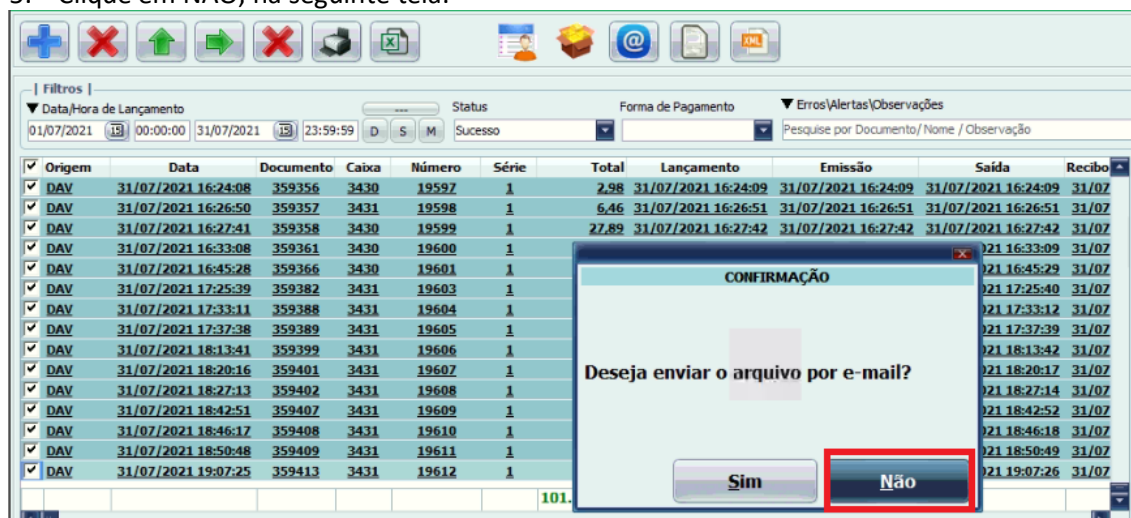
3. Clique em NÃO, na seguinte tela:

| Filtros |
▼ Data/Hora de Lançamento
01/07/2021 00:00:00 31/07/2021 23:59:59 D S M
---
Status
Sucesso
Forma de Pagamento
▼ Erros\Alertas\Observações
Pesquise por Documento/ Nome / Observação

| Origem | Data | Documento | Caixa | Número | Série | Total | Lançamento | Emissão | Saída | Recibo |
|---|---|---|---|---|---|---|---|---|---|---|
| DAV | 31/07/2021 16:24:08 | 359356 | 3430 | 19597 | 1 | 2,98 | 31/07/2021 16:24:09 | 31/07/2021 16:24:09 | 31/07/2021 16:24:09 | 31/07 |
| DAV | 31/07/2021 16:26:50 | 359357 | 3431 | 19598 | 1 | 6,46 | 31/07/2021 16:26:51 | 31/07/2021 16:26:51 | 31/07/2021 16:26:51 | 31/07 |
| DAV | 31/07/2021 16:27:41 | 359358 | 3430 | 19599 | 1 | 27,89 | 31/07/2021 16:27:42 | 31/07/2021 16:27:42 | 31/07/2021 16:27:42 | 31/07 |
| DAV | 31/07/2021 16:33:08 | 359361 | 3430 | 19600 | 1 | | | | 21 16:33:09 | 31/07 |
| DAV | 31/07/2021 16:45:28 | 359366 | 3430 | 19601 | 1 | | | | 21 16:45:29 | 31/07 |
| DAV | 31/07/2021 17:25:39 | 359382 | 3431 | 19603 | 1 | | | | 21 17:25:40 | 31/07 |
| DAV | 31/07/2021 17:33:11 | 359388 | 3431 | 19604 | 1 | | | | 21 17:33:12 | 31/07 |
| DAV | 31/07/2021 17:37:38 | 359389 | 3431 | 19605 | 1 | | | | 21 17:37:39 | 31/07 |
| DAV | 31/07/2021 18:13:41 | 359399 | 3431 | 19606 | 1 | | | | 21 18:13:42 | 31/07 |
| DAV | 31/07/2021 18:20:16 | 359401 | 3431 | 19607 | 1 | | | | 21 18:20:17 | 31/07 |
| DAV | 31/07/2021 18:27:13 | 359402 | 3431 | 19608 | 1 | | | | 21 18:27:14 | 31/07 |
| DAV | 31/07/2021 18:42:51 | 359407 | 3431 | 19609 | 1 | | | | 21 18:42:52 | 31/07 |
| DAV | 31/07/2021 18:46:17 | 359408 | 3431 | 19610 | 1 | | | | 21 18:46:18 | 31/07 |
| DAV | 31/07/2021 18:50:48 | 359409 | 3431 | 19611 | 1 | | | | 21 18:50:49 | 31/07 |
| DAV | 31/07/2021 19:07:25 | 359413 | 3431 | 19612 | 1 | | | | 21 19:07:26 | 31/07 |
| | | | | | | 101. | | | | |

CONFIRMAÇÃO

Deseja enviar o arquivo por e-mail?

Sim
Não